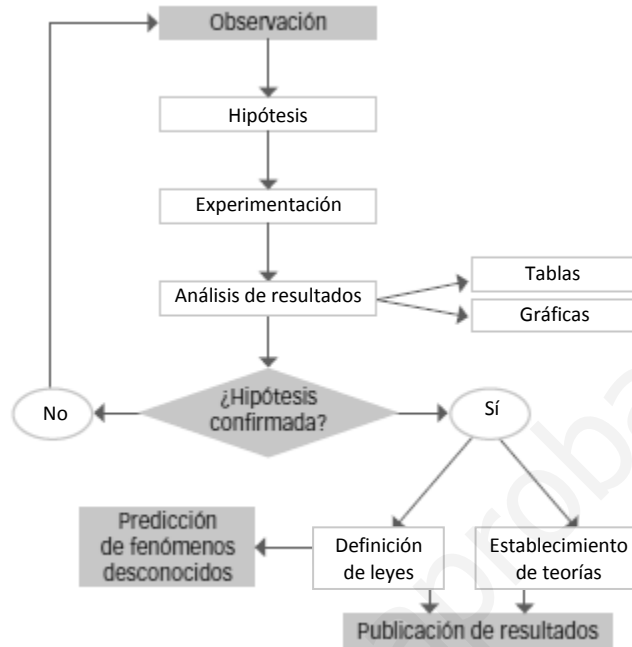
Observación

Hipótesis

Experimentación

Análisis de resultados

Tablas

Gráficas

¿Hipótesis confirmada?

No

Sí

Predicción de fenómenos desconocidos

Definición de leyes

Establecimiento de teorías

Publicación de resultados